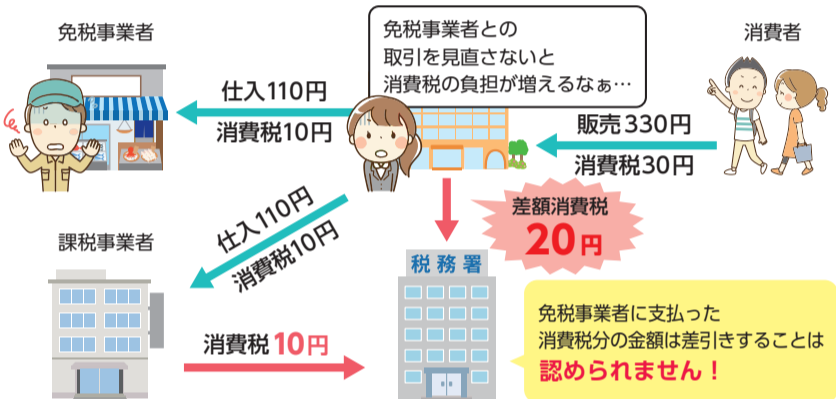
免税事業者

免税事業者との取引を見直さないと消費税の負担が増えるなぁ…

消費者

仕入110円
消費税10円

販売330円
消費税30円

差額消費税
20円

仕入110円
消費税10円

課税事業者

税務署

消費税 10円

免税事業者に支払った消費税分の金額は差引きすることは認められません！